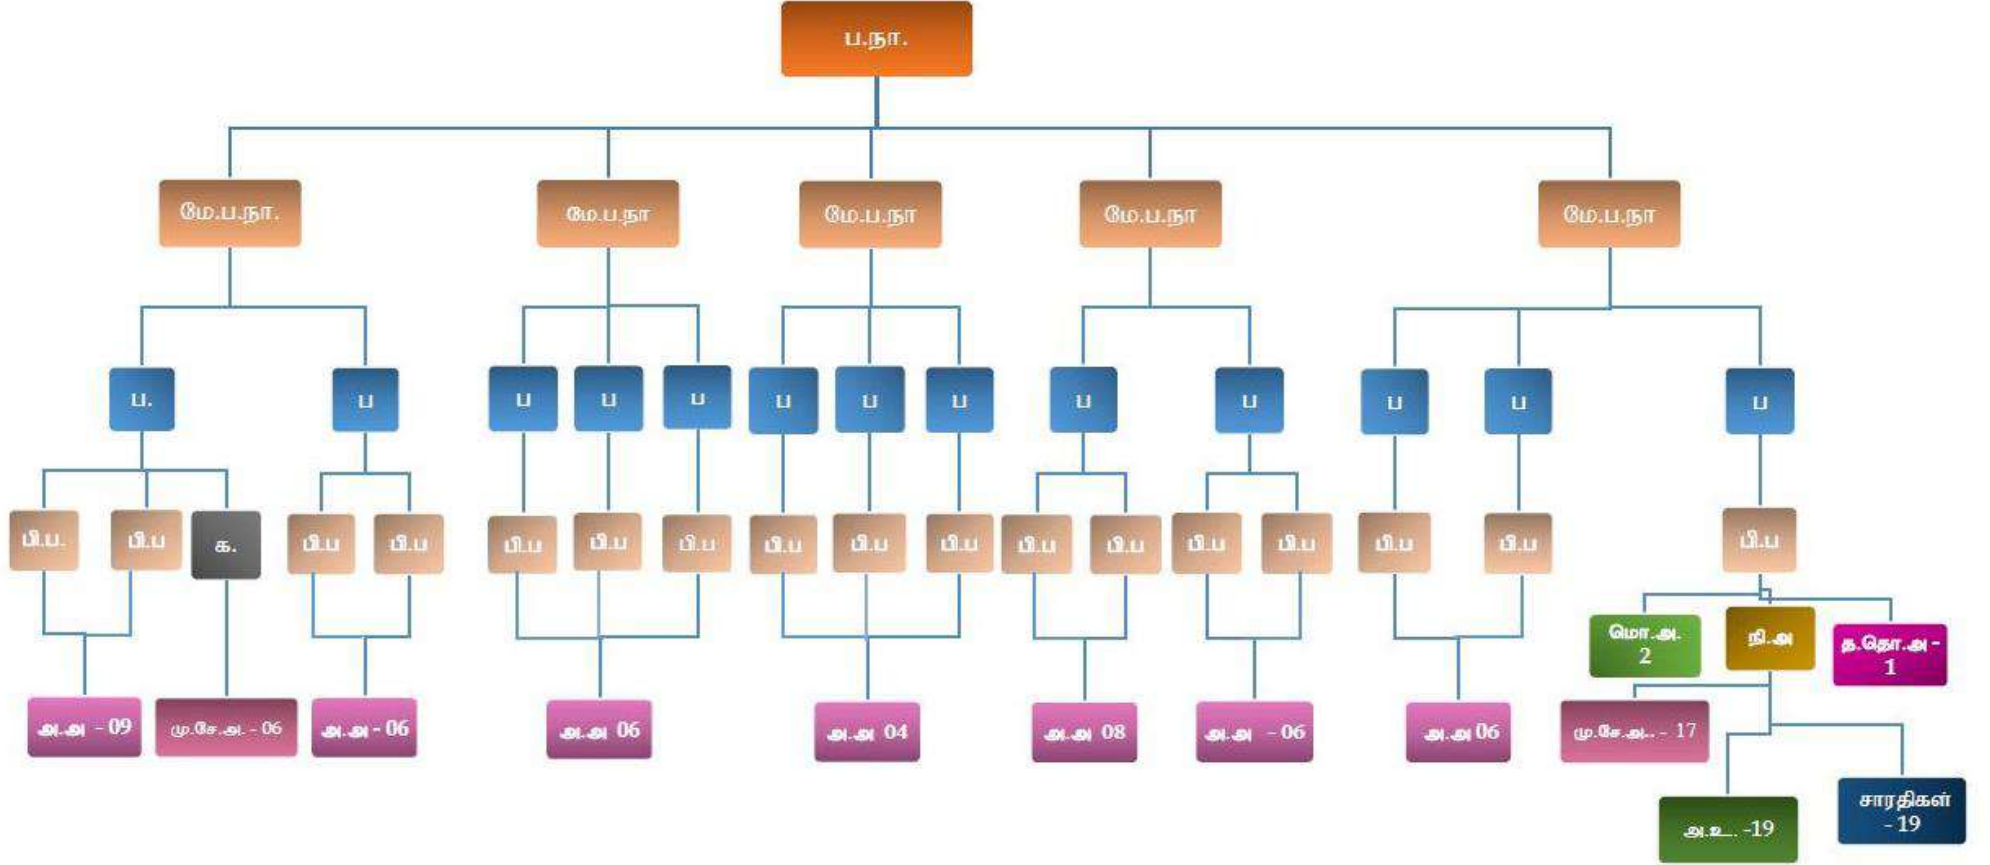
ப.நா.

மே.ப.நா.

மே.ப.நா

மே.ப.நா

மே.ப.நா

மே.ப.நா

ப.

ப

ப

ப

ப

ப

ப

ப

ப

ப

ப

ப

ப

பி.ப.

பி.ப

க.

பி.ப

பி.ப

பி.ப

பி.ப

பி.ப

பி.ப

பி.ப

பி.ப

பி.ப

பி.ப

பி.ப

பி.ப

பி.ப

பி.ப

பி.ப

மொ.அ. 2

நி.அ

த.தொ.அ - 1

அ.அ - 09

மு.சே.அ. - 06

அ.அ - 06

அ.அ 06

அ.அ 04

அ.அ 08

அ.அ - 06

அ.அ 06

மு.சே.அ.. - 17

அ.உ.. -19

சாரதிகள் - 19